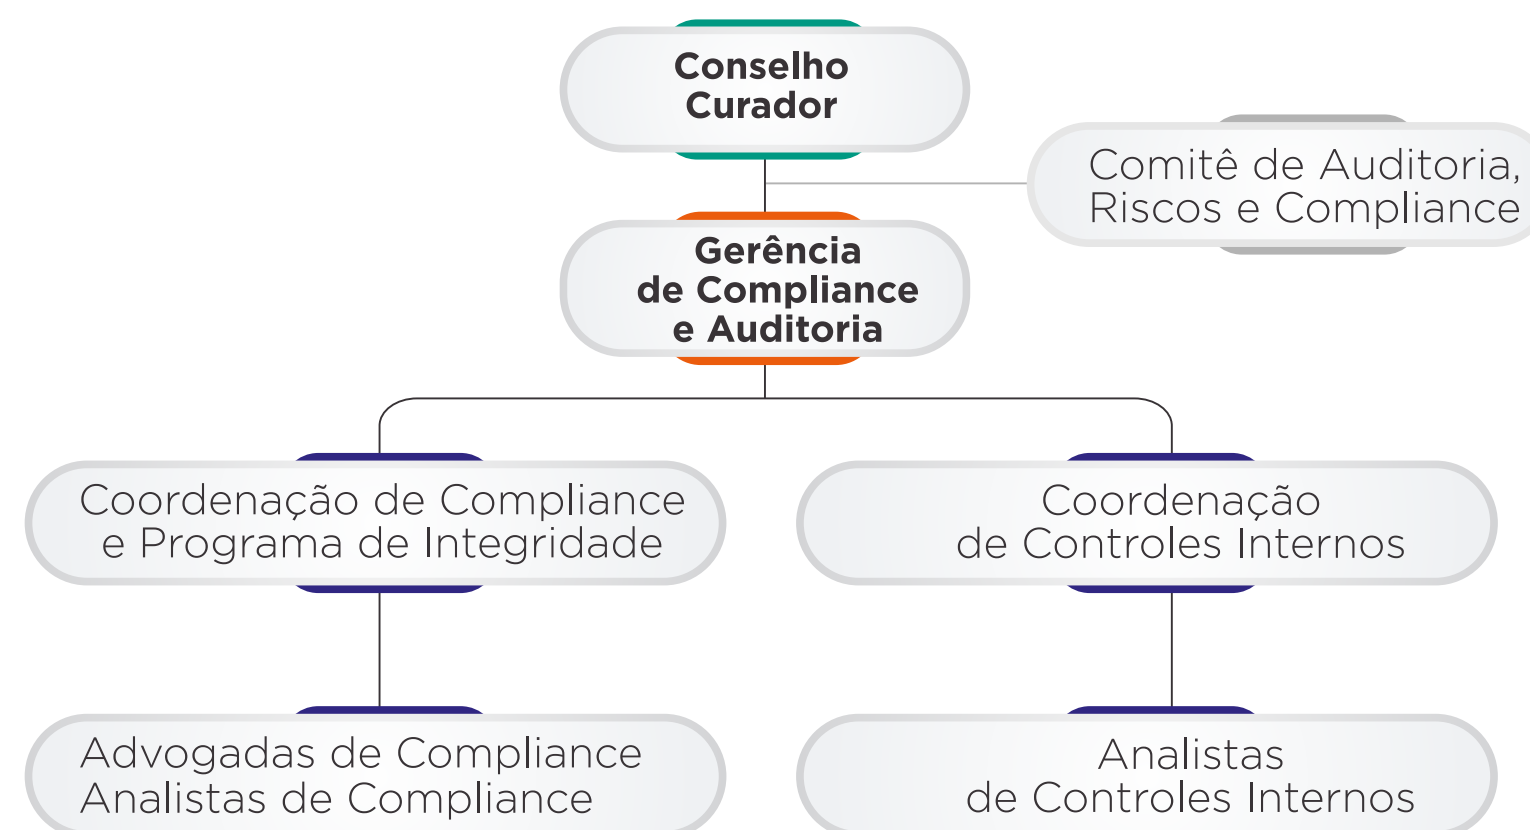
Conselho Curador

Comitê de Auditoria, Riscos e Compliance

Gerência de Compliance e Auditoria

Coordenação de Compliance e Programa de Integridade

Coordenação de Controles Internos

Advogadas de Compliance
Analistas de Compliance

Analistas de Controles Internos